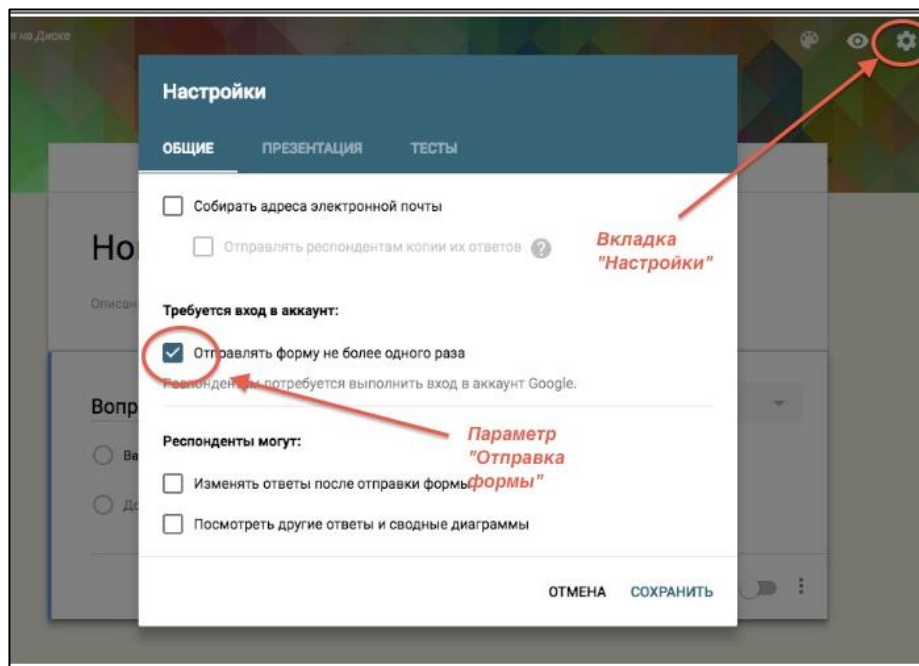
я на Диске

Но

Описан

Вопр

Ва

До

Настройки

ОБЩИЕ ПРЕЗЕНТАЦИЯ ТЕСТЫ

Собирать адреса электронной почты

Отправлять респондентам копии их ответов

Требуется вход в аккаунт:

Отправлять форму не более одного раза

Респонденты потребуется выполнить вход в аккаунт Google.

Респонденты могут:

Изменять ответы после отправки формы

Посмотреть другие ответы и сводные диаграммы

ОТМЕНА СОХРАНИТЬ

Вкладка "Настройки"

Параметр "Отправка формы"